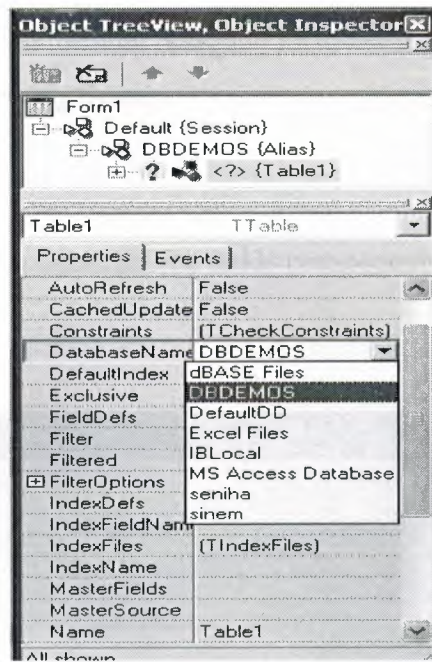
Object TreeView, Object Inspector

Form1
Default {Session}
DBDEMOS {Alias}
? <?> {Table1}

Table1 TTable

Properties | Events

| | |
|---|---|
| AutoRefresh | False |
| CachedUpdate | False |
| Constraints | (TCheckConstraints) |
| DatabaseName | DBDEMOS |
| DefaultIndex | dBASE Files |
| Exclusive | DBDEMOS |
| FieldDefs | DefaultDD |
| Filter | Excel Files |
| Filtered | IBLocal |
| FilterOptions | MS Access Database |
| IndexDefs | seniha |
| IndexFieldNam | sinem |
| IndexFiles | (TIndexFiles) |
| IndexName | |
| MasterFields | |
| MasterSource | |
| Name | Table1 |

All shown